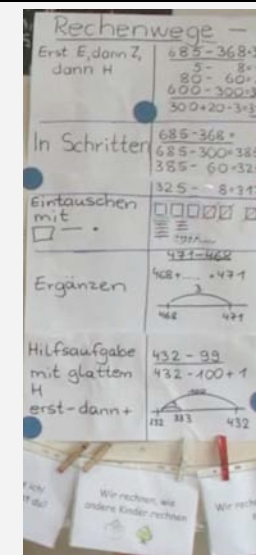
Rechenwege -

Erst E, dann Z, dann H

685 - 368 = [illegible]
5 - 8 = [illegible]
80 - 60 = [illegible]
600 - 300 = 3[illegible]
300 + 20 + 3 = 3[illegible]

In Schritten

685 - 368 =
685 - 300 = 385
385 - 60 = 32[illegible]

325 - 8 = 31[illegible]

Eintauschen mit
□ — •

Ergänzen

471 - 468
468 + ... = 471

3

468 471

Hilfsaufgabe mit glatten H
erst - dann +

432 - 99
432 - 100 + 1

232 333 432

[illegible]

Wir rechnen, wie andere Kinder rechnen

Wir rech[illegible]